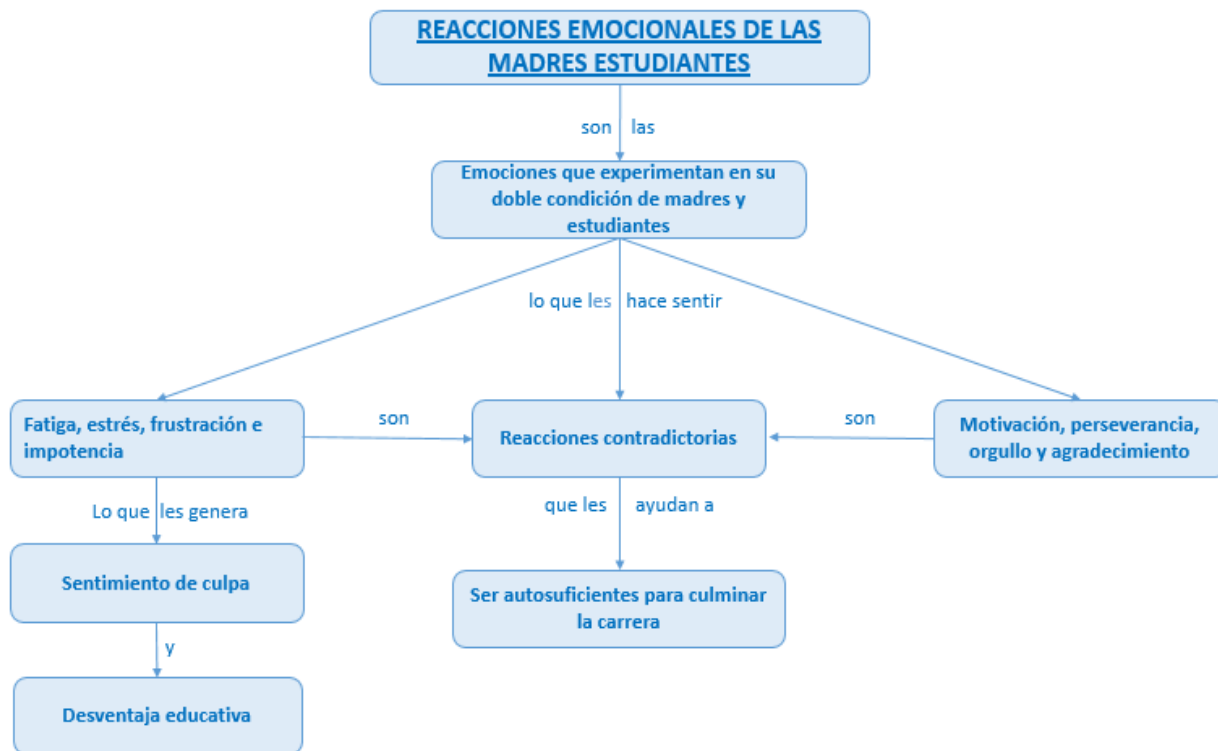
REACCIONES EMOCIONALES DE LAS MADRES ESTUDIANTES

son las

Emociones que experimentan en su doble condición de madres y estudiantes

lo que les hace sentir

Fatiga, estrés, frustración e impotencia

son

Reacciones contradictorias

son

Motivación, perseverancia, orgullo y agradecimiento

Lo que les genera

Sentimiento de culpa

y

Desventaja educativa

que les ayudan a

Ser autosuficientes para culminar la carrera